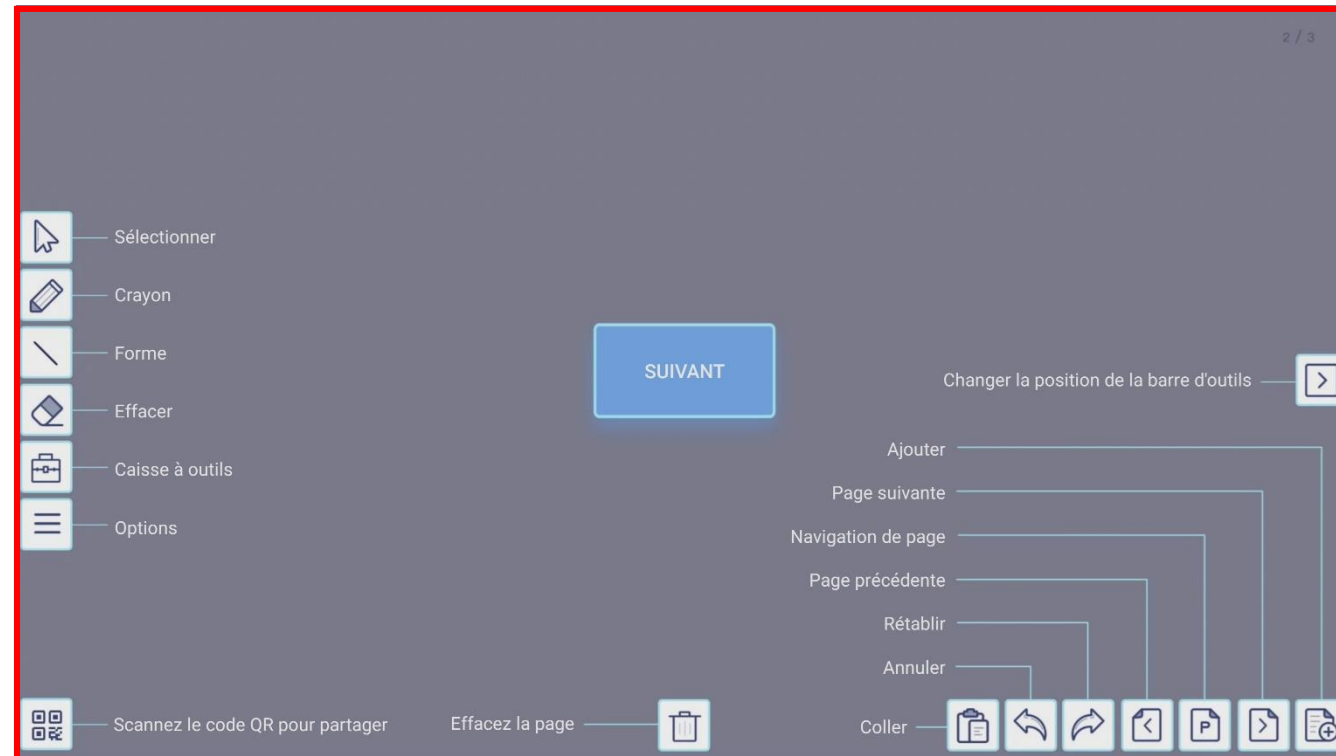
2 / 3

Sélectionner

Crayon

Forme

Effacer

Caisse à outils

Options

SUIVANT

Changer la position de la barre d'outils

Ajouter

Page suivante

Navigation de page

Page précédente

Rétablir

Annuler

Scannez le code QR pour partager

Effacez la page

Coller

P